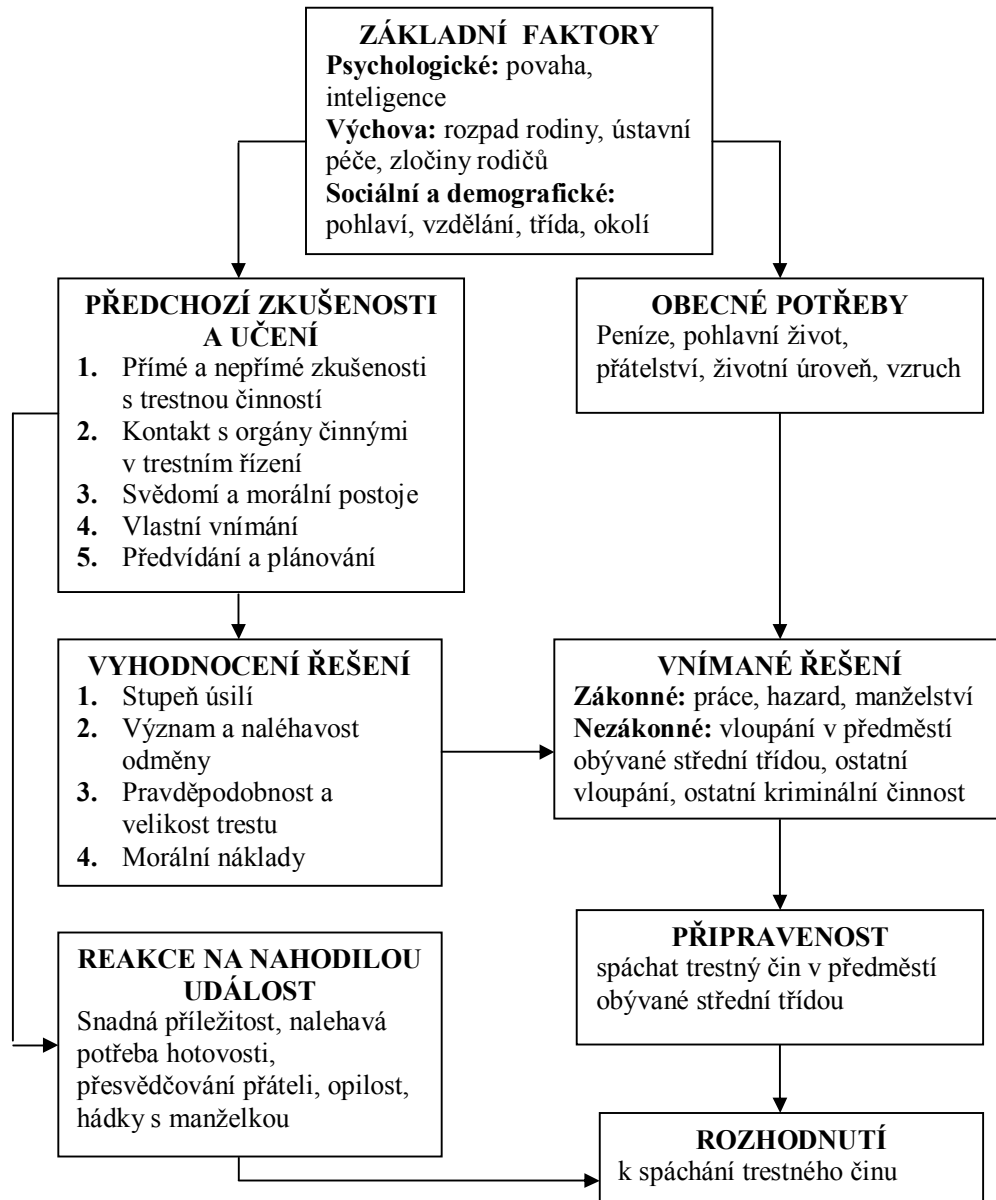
ZÁKLADNÍ FAKTORY
Psychologické: povaha, inteligence
Výchova: rozpad rodiny, ústavní péče, zločiny rodičů
Sociální a demografické: pohlaví, vzdělání, třída, okolí

PŘEDCHOZÍ ZKUŠENOSTI A UČENÍ
1. Přímé a nepřímé zkušenosti s trestnou činností
2. Kontakt s orgány činnými v trestním řízení
3. Svědomí a morální postoje
4. Vlastní vnímání
5. Předvídání a plánování

OBECNÉ POTŘEBY
Peníze, pohlavní život, přátelství, životní úroveň, vzruch

VYHODNOCENÍ ŘEŠENÍ
1. Stupeň úsilí
2. Význam a naléhavost odměny
3. Pravděpodobnost a velikost trestu
4. Morální náklady

VNÍMANÉ ŘEŠENÍ
Zákonné: práce, hazard, manželství
Nezákonné: vloupání v předměstí obývané střední třídou, ostatní vloupání, ostatní kriminální činnost

PŘIPRAVENOST
spáchat trestný čin v předměstí obývané střední třídou

REAKCE NA NAHODILOU UDÁLOST
Snadná příležitost, nalehavá potřeba hotovosti, přesvědčování přáteli, opilost, hádky s manželkou

ROZHODNUTÍ
k spáchání trestného činu